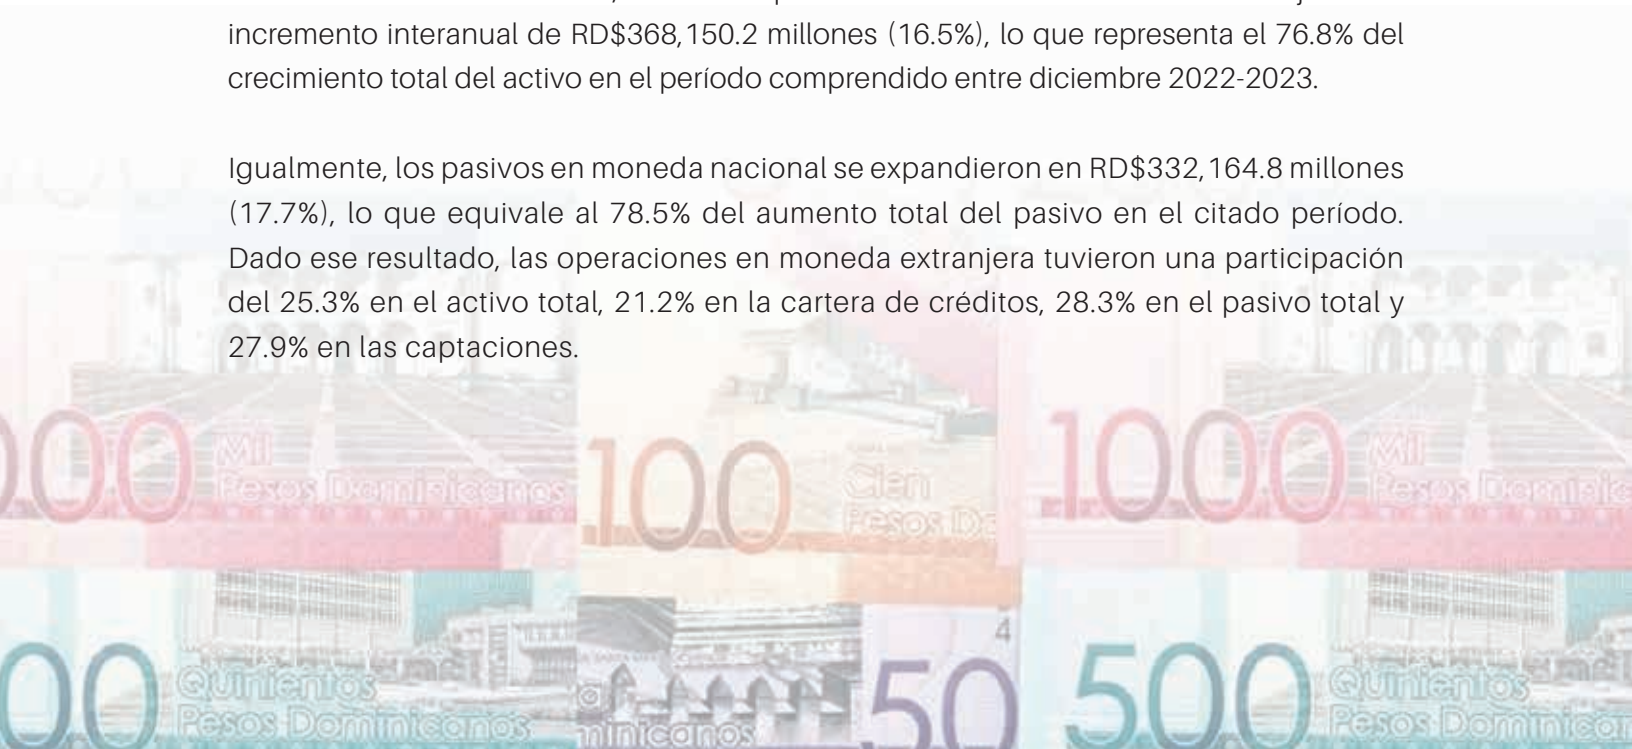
incremento interanual de RD$368,150.2 millones (16.5%), lo que representa el 76.8% del crecimiento total del activo en el período comprendido entre diciembre 2022-2023.

Igualmente, los pasivos en moneda nacional se expandieron en RD$332,164.8 millones (17.7%), lo que equivale al 78.5% del aumento total del pasivo en el citado período. Dado ese resultado, las operaciones en moneda extranjera tuvieron una participación del 25.3% en el activo total, 21.2% en la cartera de créditos, 28.3% en el pasivo total y 27.9% en las captaciones.

000 Mil Pesos Dominicanos 100 Cien Pesos Do 1000 Mil Pesos Dominic

00 Quinientos Pesos Dominicanos minicanos 4 50 500 Quinientos Pesos Dominicar